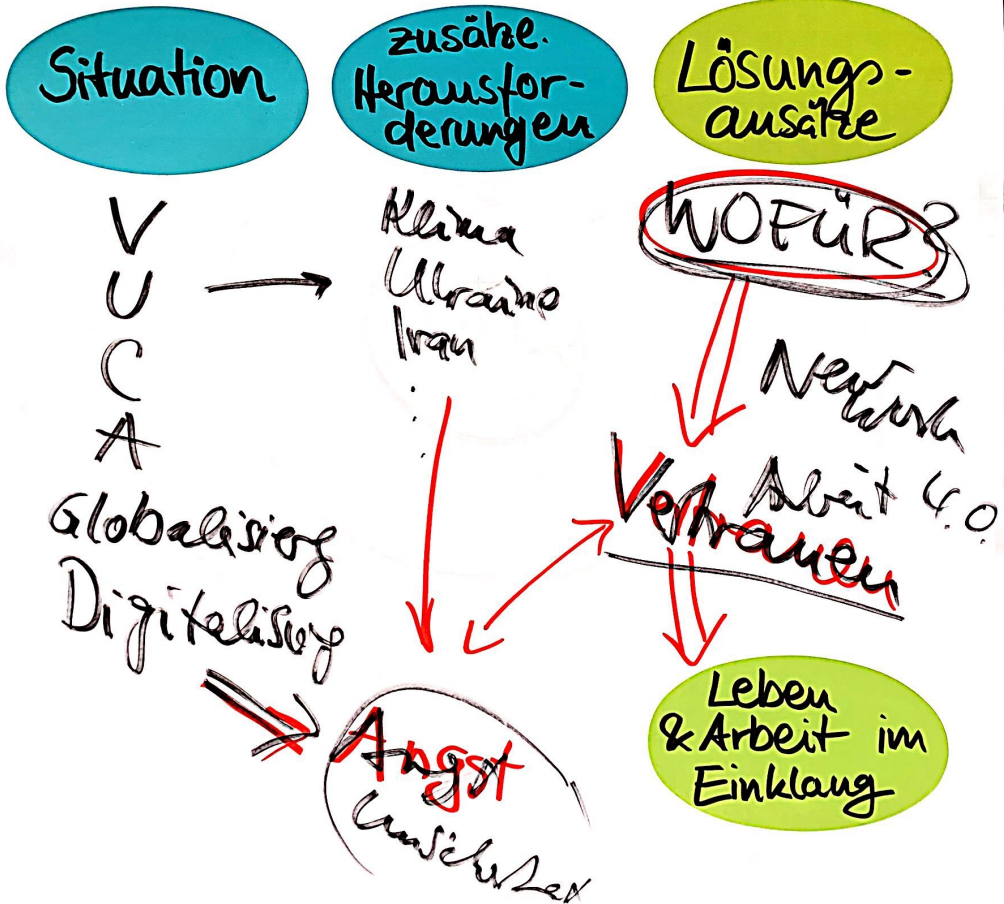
Situation

zusätzl. Herausforderungen

Lösungsansätze

V
U
C
A

Globalisierg
Digitalisierg

Klima
Ukraine
Iran
:

WOFÜR?

New Work

Arbeit 4.0.

Vertrauen

Angst
Unsicherheit

Leben & Arbeit im Einklang